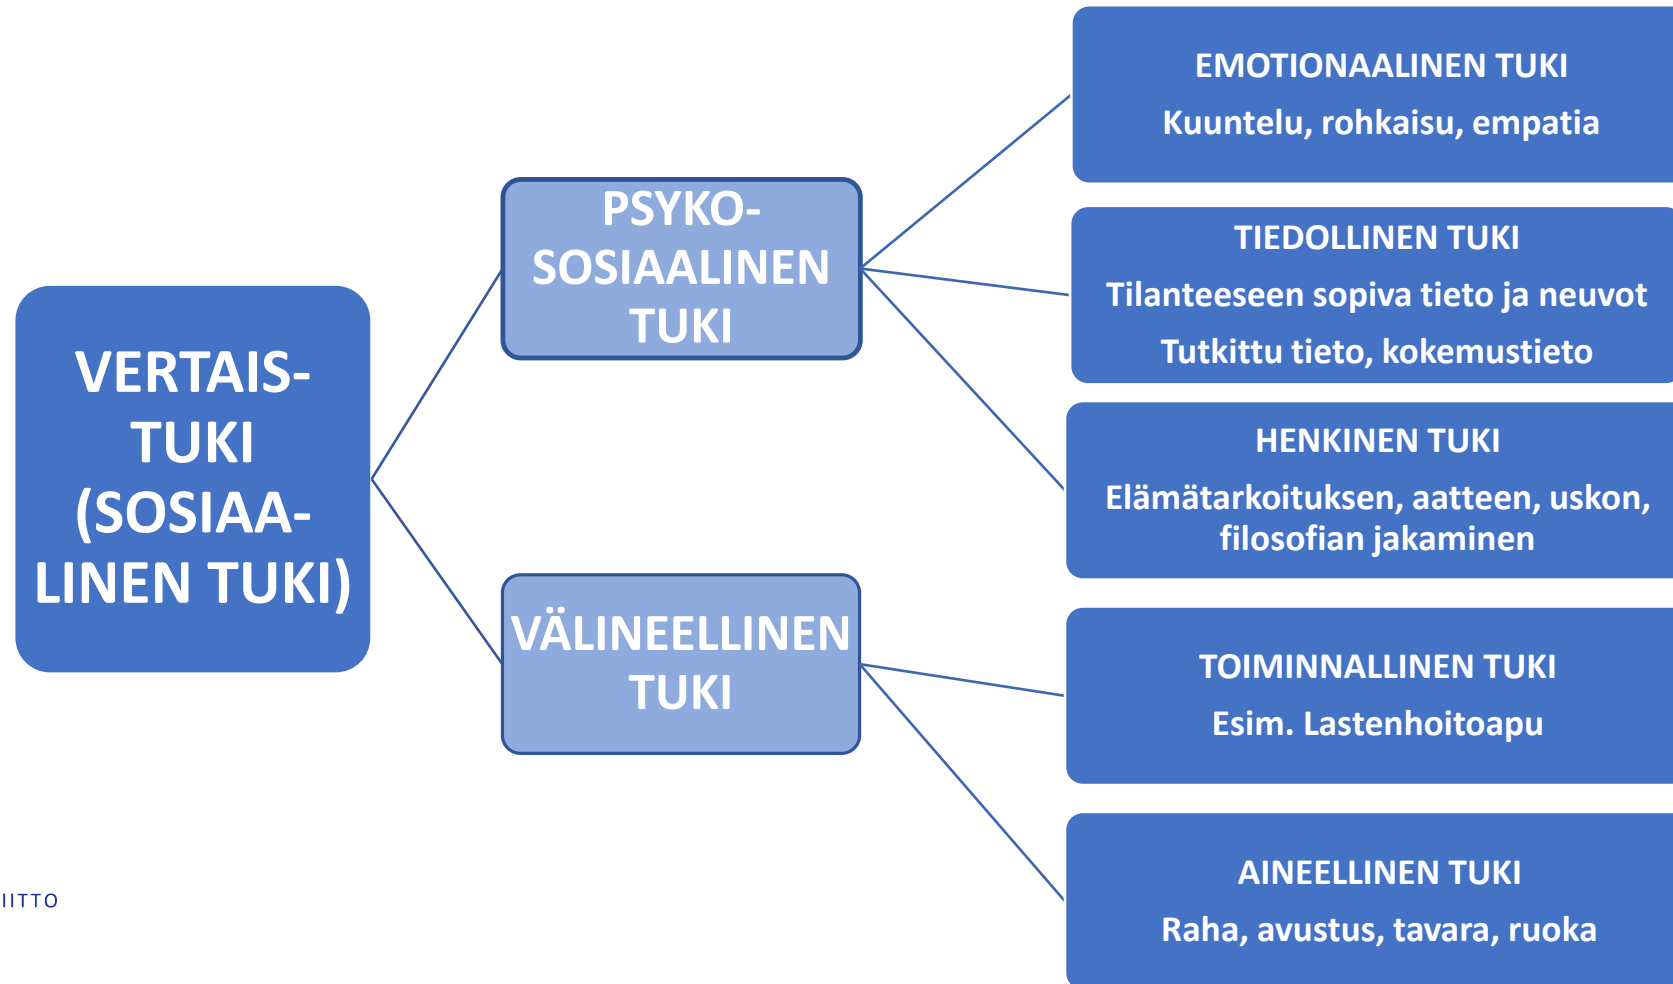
VERTAIS-TUKI (SOSIAA-LINEN TUKI)

PSYKO-SOSIAALINEN TUKI

VÄLINEELLINEN TUKI

EMOTIONAALINEN TUKI

Kuuntelu, rohkaisu, empatia

TIEDOLLINEN TUKI

Tilanteeseen sopiva tieto ja neuvot

Tutkittu tieto, kokemustieto

HENKINEN TUKI

Elämätarkoituksen, aatteen, uskon, filosofian jakaminen

TOIMINNALLINEN TUKI

Esim. Lastenhoitoapu

AINEELLINEN TUKI

Raha, avustus, tavara, ruoka

IITTO